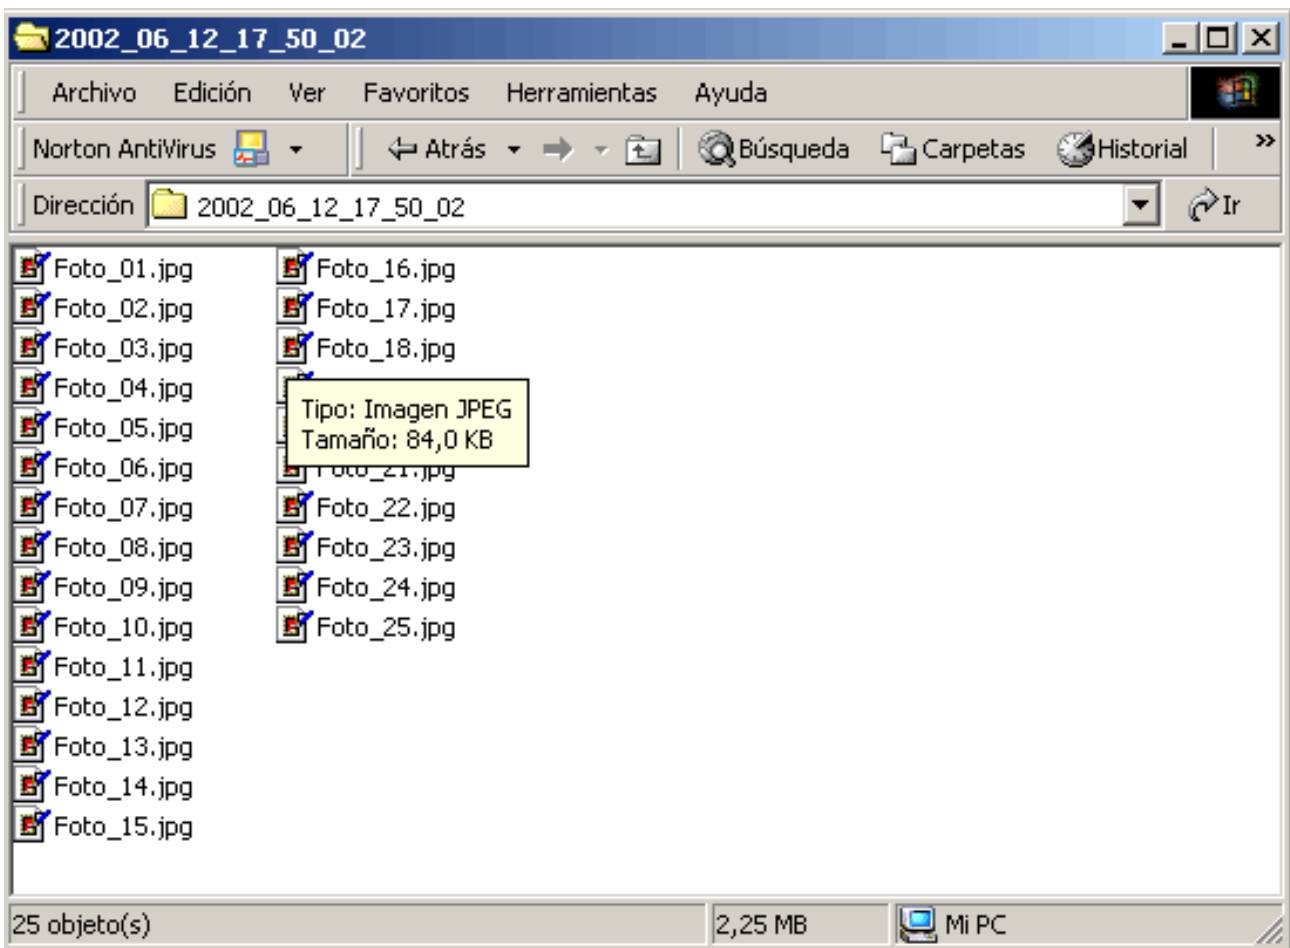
2002_06_12_17_50_02

Archivo Edición Ver Favoritos Herramientas Ayuda

Norton AntiVirus Atrás Búsqueda Carpetas Historial »

Dirección 2002_06_12_17_50_02 Ir

Foto_01.jpg
Foto_02.jpg
Foto_03.jpg
Foto_04.jpg
Foto_05.jpg
Foto_06.jpg
Foto_07.jpg
Foto_08.jpg
Foto_09.jpg
Foto_10.jpg
Foto_11.jpg
Foto_12.jpg
Foto_13.jpg
Foto_14.jpg
Foto_15.jpg

Foto_16.jpg
Foto_17.jpg
Foto_18.jpg
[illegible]
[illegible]
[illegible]
Foto_22.jpg
Foto_23.jpg
Foto_24.jpg
Foto_25.jpg

Tipo: Imagen JPEG
Tamaño: 84,0 KB

25 objeto(s) 2,25 MB Mi PC